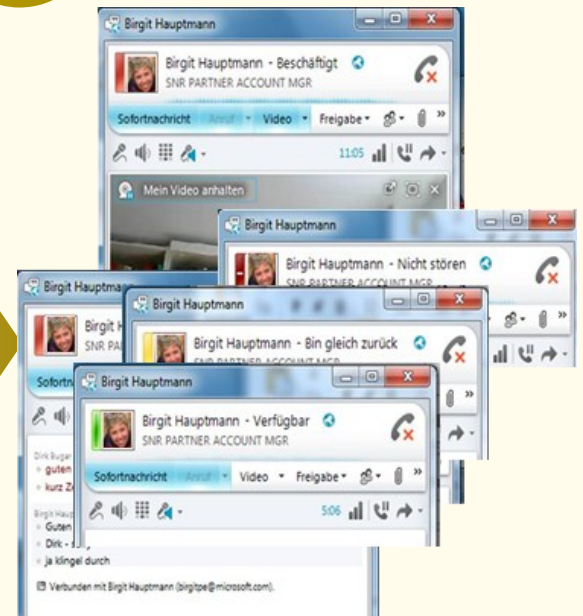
Birgit Hauptmann

Birgit Hauptmann - Beschäftigt
SNR PARTNER ACCOUNT MGR

Sofortnachricht Anruf Video Freigabe

11:05

Mein Video anhalten

Birgit Hauptmann

Birgit Hauptmann - Nicht stören
SNR PARTNER ACCOUNT MGR

Birgit Hauptma

Birgit H
SNR PAR

Sofortn

Birgit Hauptmann

Birgit Hauptmann - Bin gleich zurück
SNR PARTNER ACCOUNT MGR

Birgit Hauptmann

Birgit Hauptmann - Verfügbar
SNR PARTNER ACCOUNT MGR

Sofortnachricht Anruf Video Freigabe

5:06

Dirk Bugar
guten
kurz Z

Birgit Haup
Guten
Dirk -
ja klingel durch

Verbunden mit Birgit Hauptmann (birgitpe@microsoft.com).